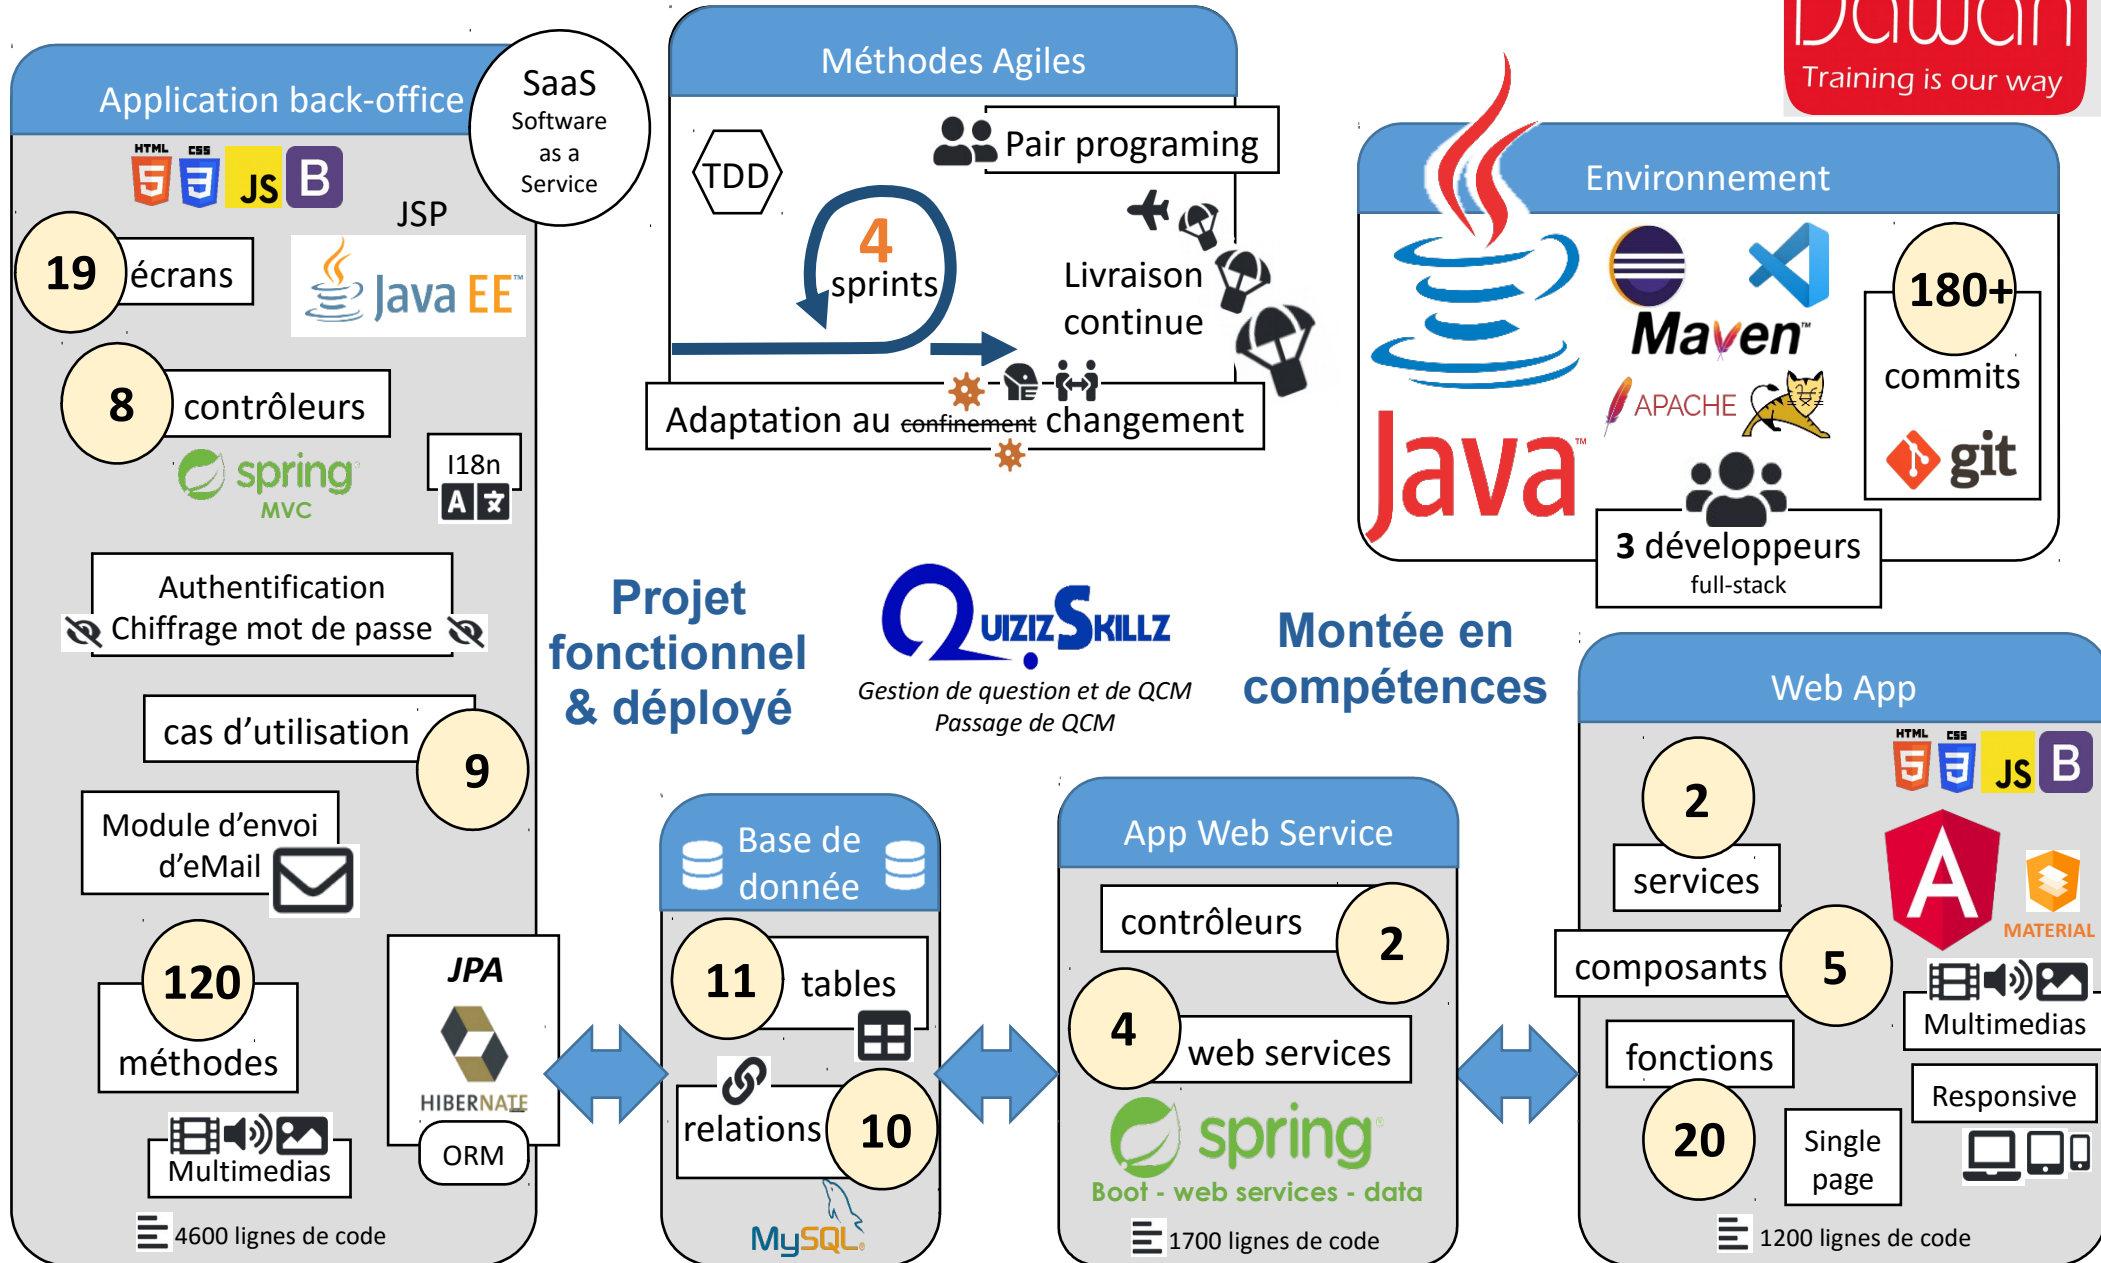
Application back-office

SaaS
Software
as a
Service

HTML CSS JS B

JSP

19 écrans

Java EE

8 contrôleurs

spring MVC

I18n

Authentification
Chiffrage mot de passe

cas d'utilisation 9

Module d'envoi d'eMail

120 méthodes

JPA

HIBERNATE

ORM

Multimedias

4600 lignes de code

Méthodes Agiles

TDD

Pair programing

4 sprints

Livraison continue

Adaptation au confinement changement

Dawan
Training is our way

Environnement

Maven

APACHE

Java

180+ commits

git

3 développeurs
full-stack

Projet fonctionnel & déployé

QUIZIZSKILLZ
Gestion de question et de QCM
Passage de QCM

Montée en compétences

Web App

HTML CSS JS B

2 services

composants 5

MATERIAL

Multimedias

fonctions

Responsive

20

Single page

1200 lignes de code

Base de donnée

11 tables

relations 10

MySQL

App Web Service

contrôleurs 2

4 web services

spring
Boot - web services - data

1700 lignes de code